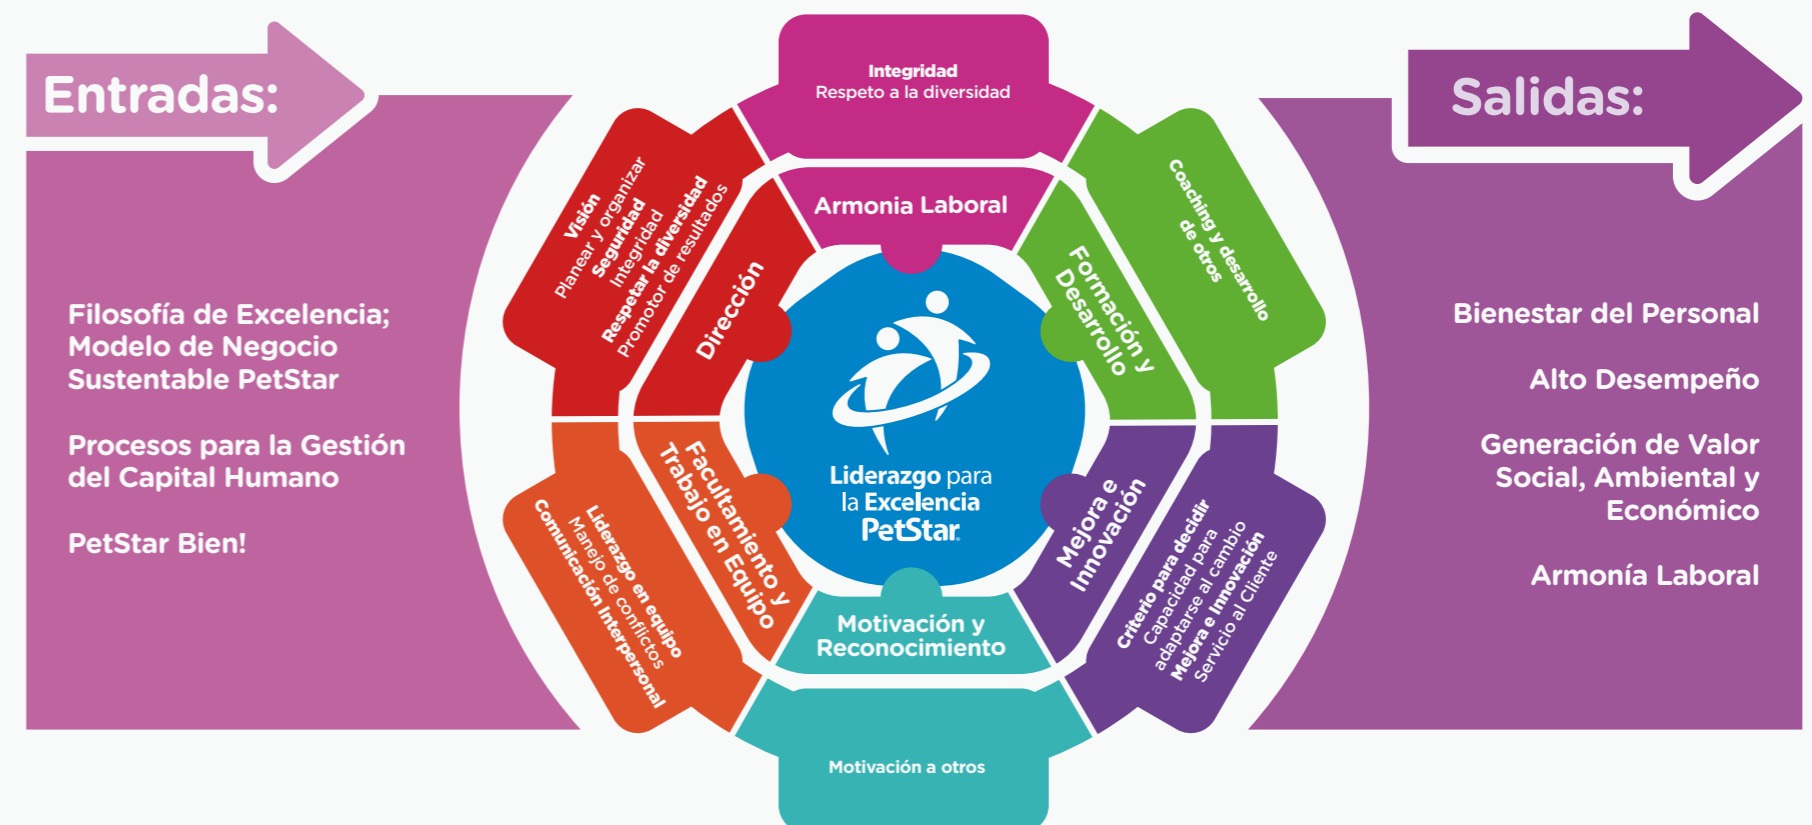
Entradas:

Filosofía de Excelencia; Modelo de Negocio Sustentable PetStar

Procesos para la Gestión del Capital Humano

PetStar Bien!

Integridad
Respeto a la diversidad

Armonia Laboral

Visión
Planear y organizar
Seguridad
Integridad
Respetar la diversidad
Promotor de resultados

Dirección

Coaching y desarrollo de otros

Formación y Desarrollo

Liderazgo para la Excelencia PetStar

Facultamiento y Trabajo en Equipo

Liderazgo en equipo
Manejo de conflictos
Comunicación Interpersonal

Mejora e Innovación

Criterio para decidir
Capacidad para adaptarse al cambio
Mejora e Innovación
Servicio al Cliente

Motivación y Reconocimiento

Motivación a otros

Salidas:

Bienestar del Personal

Alto Desempeño

Generación de Valor Social, Ambiental y Económico

Armonía Laboral